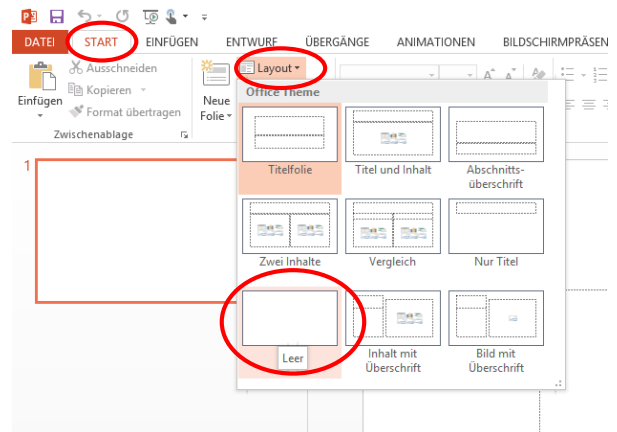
DATEI START EINFÜGEN ENTWURF ÜBERGÄNGE ANIMATIONEN BILDSCHIRMPRÄSEN

Ausschneiden
Kopieren
Format übertragen
Einfügen
Zwischenablage
Neue Folie
Layout

Office Theme

Titelfolie
Titel und Inhalt
Abschnittsüberschrift
Zwei Inhalte
Vergleich
Nur Titel
Leer
Inhalt mit Überschrift
Bild mit Überschrift

1